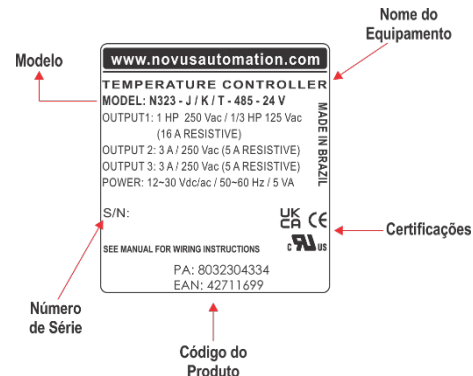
Nome do Equipamento

Modelo

www.novusautomation.com

TEMPERATURE CONTROLLER

MODEL: N323 - J / K / T - 485 - 24 V

OUTPUT1: 1 HP 250 Vac / 1/3 HP 125 Vac (16 A RESISTIVE)

OUTPUT 2: 3 A / 250 Vac (5 A RESISTIVE)

OUTPUT 3: 3 A / 250 Vac (5 A RESISTIVE)

POWER: 12~30 Vdc/ac / 50~60 Hz / 5 VA

MADE IN BRAZIL

S/N:

UK CA CE

SEE MANUAL FOR WIRING INSTRUCTIONS

c UL us

PA: 8032304334

EAN: 42711699

Certificações

Número de Série

Código do Produto